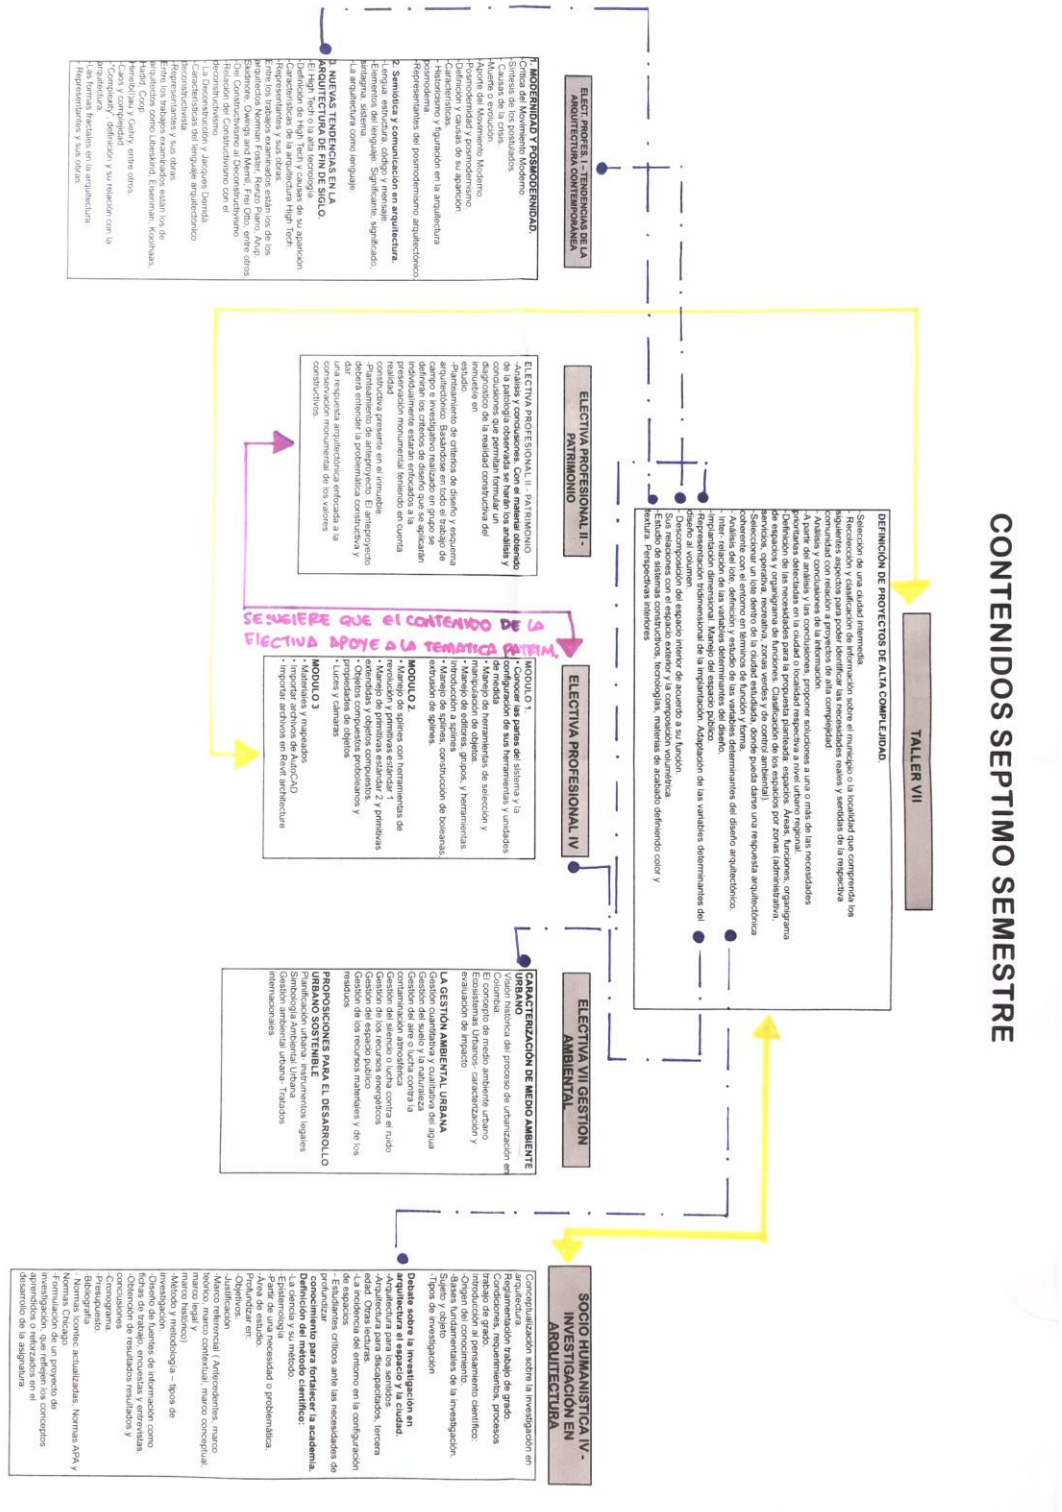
CONTENIDOS SEPTIMO SEMESTRE

TALLER VII

DEFINICIÓN DE PROYECTOS DE ALTA COMPLEJIDAD.
Selección de una ciudad intermedia.
- Recolección y clasificación de información sobre el municipio o la localidad que comprenda los siguientes aspectos para poder identificar las necesidades reales y sentidas de la respectiva comunidad con relación a proyectos de alta complejidad.
- Análisis y conclusiones de la información.
- A partir del análisis y las conclusiones, proponer soluciones a una o más de las necesidades planteadas.
- Definición de las necesidades para la propuesta planteada, espacios, Áreas, funciones, organigrama de espacios y organigrama de funciones. Clasificación de los espacios por zonas (administrativa, servicios, operativa, recreativa, zonas verdes y de control ambiental).
- Seleccionar un lote dentro de la ciudad estudiada, donde pueda darse una respuesta arquitectónica coherente con lo planteado.
- Análisis del lote, definición y estudio de las variables determinantes del diseño arquitectónico.
- Inter- relación de las variables determinantes del diseño.
- Implantación bidimensional. Manejo del espacio público.
- Representación tridimensional de la implantación. Adaptación de las variables determinantes del diseño al volumen.
- Descomposición del espacio interior de acuerdo a su función.
Sus relaciones con el espacio exterior y la composición volumétrica.
- Estructura, sistemas constructivos, tecnologías, materiales de acabado definiendo color y textura. Perspectivas interiores.

ELECT. PROFES. I - TENDENCIAS DE LA ARQUITECTURA CONTEMPORÁNEA

1. MODERNIDAD Y POSMODERNIDAD.
-Crítica del Movimiento Moderno.
-Síntesis de los postulados.
-Causas de la crisis.
-Muerte o evolución.
-Aporte del Movimiento Moderno.
-Posmodernidad y posmodernismo.
-Definición y causas de su aparición.
-Características.
-Historicismo y figuración en la arquitectura posmoderna.
-Representantes del posmodernismo arquitectónico.
2. Semiótica y comunicación en arquitectura.
-Lengua: estructura, código y mensaje.
-Elementos del lenguaje: Significante, significado, paradigma, sintagma.
-La arquitectura como lenguaje.
3. NUEVAS TENDENCIAS EN LA ARQUITECTURA DE FIN DE SIGLO.
El High Tech o la alta tecnología.
-Definición de High Tech y causas de su aparición.
-Características de la arquitectura High Tech.
-Representantes y sus obras.
Entre los trabajos examinados están los de los arquitectos Norman Foster, Renzo Piano, Arup, Skidmore, Owings and Merrill, Frei Otto, entre otros.
El Deconstructivismo o Deconstructivismo.
-Relación del Constructivismo con el deconstructivismo
- La Deconstrucción y Jacques Derrida.
-Características del lenguaje arquitectónico deconstructivista.
-Representantes y sus obras.
Entre los trabajos examinados están los de arquitectos como Libeskind, Eisenman, Koolhaas, Hadid, Coop
Himmelb(l)au y Gehry, entre otros.
-Caos y complejidad
-"Complexity": definición y su relación con la arquitectura
-Las formas fractales en la arquitectura
- Representantes y sus obras

ELECTIVA PROFESIONAL II - PATRIMONIO

ELECTIVA PROFESIONAL II - PATRIMONIO
Análisis y Conclusiones. Con el material obtenido de la patología observada se harán los análisis y conclusiones que permitan formular un diagnóstico de la realidad constructiva del inmueble en estudio.
-Planteamiento de criterios de diseño y esquema arquitectónico. Basándose en todo el trabajo de campo e investigación realizado en grupo se definirán los criterios de diseño que se aplicarán individualmente estarán enfocados a la preservación monumental teniendo en cuenta la realidad constructiva presente en el inmueble.
-Planteamiento de anteproyecto. El anteproyecto deberá entender la problemática constructiva y dar una respuesta arquitectónica enfocada a la conservación monumental de los valores constructivos.

SE SUGIERE QUE EL CONTENIDO DE LA ELECTIVA APOYE A LA TEMATICA PATRIM.

ELECTIVA PROFESIONAL IV

MODULO 1.
• Conocer las partes del sistema y la configuración de sus herramientas y unidades de medida
• Manejo de herramientas de selección y manipulación de objetos.
• Manejo de editores, grupos, y herramientas introducción a splines.
• Manejo de splines, construcción de booleanas, extrusión de splines.
MODULO 2.
• Manejo de splines con herramientas de revolución y primitivas estándar.
• Manejo de primitivas estándar y primitivas extendidas y objetos compuestos.
- Objetos compuestos proboleanos y propiedades de objetos
- Luces y cámaras
MODULO 3
- Materiales y mapeados
- Importar archivos de AutoCAD
- Importar archivos en Revit architecture

ELECTIVA VII GESTION AMBIENTAL

CARACTERIZACIÓN DE MEDIO AMBIENTE URBANO
Visión histórica del proceso de urbanización en Colombia.
El concepto de medio ambiente urbano
Ecosistemas urbanos - caracterización y evaluación de impacto
LA GESTIÓN AMBIENTAL URBANA
Gestión del suelo y la naturaleza
Gestión cuantitativa y cualitativa del agua
Gestión del aire o lucha contra la contaminación atmosférica
Gestión del silencio o lucha contra el ruido
Gestión de los recursos energéticos
Gestión del espacio público
Gestión de los recursos materiales y de los residuos
PROPOSICIONES PARA EL DESARROLLO URBANO SOSTENIBLE
Planificación urbana- instrumentos legales
Simbología Ambiental Urbana
Gestión ambiental urbana- Tratados internacionales

SOCIO HUMANISTICA IV - INVESTIGACIÓN EN ARQUITECTURA

Conceptualización sobre la investigación en arquitectura.
Reglamentación trabajo de grado.
Condiciones, requerimientos, proceso trabajo de grado.
Introducción al pensamiento científico:
-Origen del conocimiento.
-Bases fundamentales de la investigación.
Sujeto y objeto
-Tipos de investigación
Debate sobre la investigación en arquitectura el espacio y la ciudad.
-Arquitectura para los sentidos.
-Arquitectura para discapacitados, tercera edad. Otras lecturas.
-La incidencia del entorno en la configuración de espacios
-Estudios críticos ante las necesidades de profundizar
conocimiento para fortalecer la academia.
Definición del método científico:
-Metodología y su método.
-Epistemología
-Partir de una necesidad o problemática.
-Área de estudio.
Profundizar en:
-Objetivos
-Justificación
-Marco referencial ( Antecedentes, marco teórico, marco contextual, marco conceptual, marco legal y marco histórico)
-Método y metodología – tipos de investigación
-Diseño de fuentes de información como fichas de trabajo, encuestas y entrevistas.
-Obtención de resultados resultados y conclusiones
-Cronograma.
-Presupuesto.
-Bibliografía
- Normas Icontec actualizadas. Normas APA y Normas Chicago.
- Formulación de un proyecto de investigación que refleje los conceptos aprendidos o reforzados en el desarrollo de la asignatura.